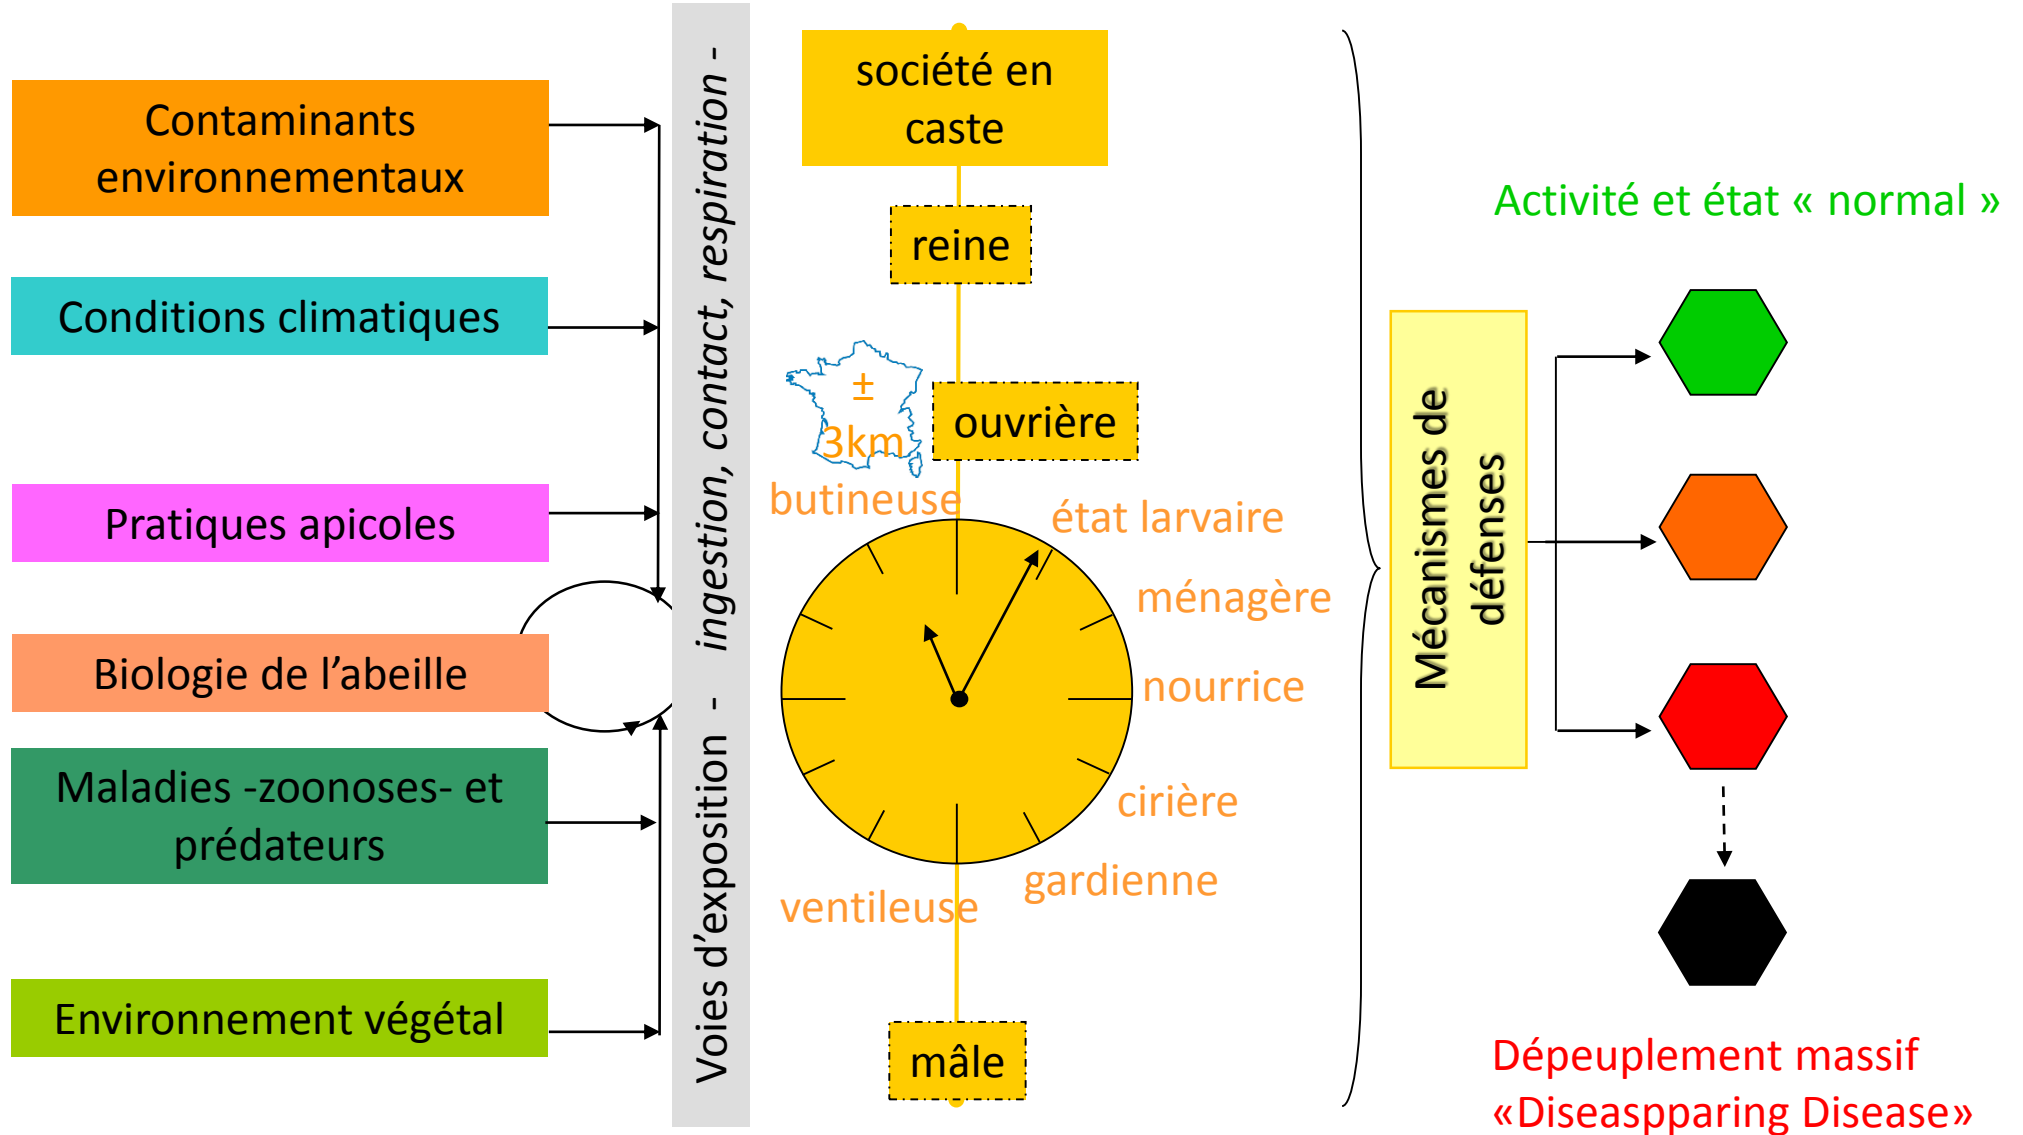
Contaminants environnementaux

Conditions climatiques

Pratiques apicoles

Biologie de l'abeille

Maladies -zoonoses- et prédateurs

Environnement végétal

Voies d'exposition - ingestion, contact, respiration -

société en caste

reine

± 3km

ouvrière

butineuse

état larvaire

ménagère

nourrice

cirière

gardienne

ventileuse

mâle

Mécanismes de défenses

Activité et état « normal »

Dépeuplement massif «Diseaspparing Disease»